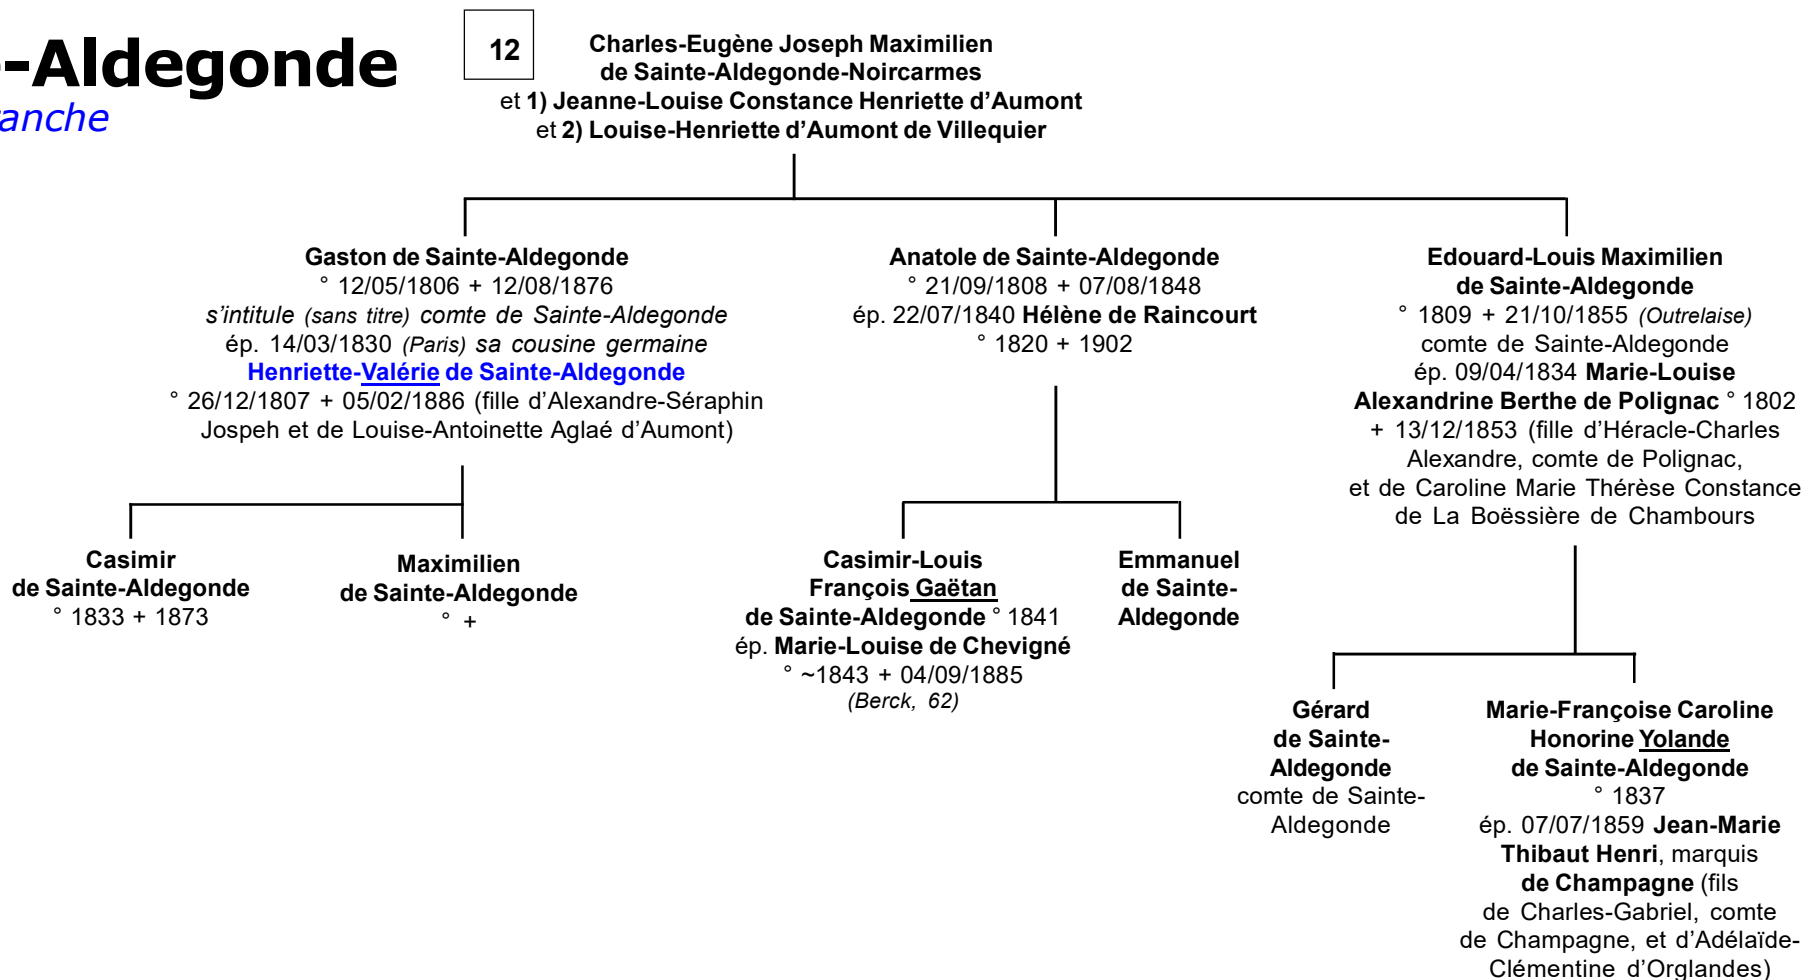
-Aldegonde
anche

12

Charles-Eugène Joseph Maximilien de Sainte-Aldegonde-Noircarmes
et 1) Jeanne-Louise Constance Henriette d'Aumont
et 2) Louise-Henriette d'Aumont de Villequier

Gaston de Sainte-Aldegonde
° 12/05/1806 + 12/08/1876
s'intitule (sans titre) comte de Sainte-Aldegonde
ép. 14/03/1830 (Paris) sa cousine germaine
Henriette-Valérie de Sainte-Aldegonde
° 26/12/1807 + 05/02/1886 (fille d'Alexandre-Séraphin Jospeh et de Louise-Antoinette Aglaé d'Aumont)

Anatole de Sainte-Aldegonde
° 21/09/1808 + 07/08/1848
ép. 22/07/1840 Hélène de Raincourt
° 1820 + 1902

Edouard-Louis Maximilien de Sainte-Aldegonde
° 1809 + 21/10/1855 (Outrelaise)
comte de Sainte-Aldegonde
ép. 09/04/1834 Marie-Louise Alexandrine Berthe de Polignac ° 1802 + 13/12/1853 (fille d'Héracle-Charles Alexandre, comte de Polignac, et de Caroline Marie Thérèse Constance de La Boëssière de Chambours

Casimir de Sainte-Aldegonde
° 1833 + 1873

Maximilien de Sainte-Aldegonde
° +

Casimir-Louis François Gaëtan de Sainte-Aldegonde ° 1841
ép. Marie-Louise de Chevigné
° ~1843 + 04/09/1885
(Berck, 62)

Emmanuel de Sainte-Aldegonde

Gérard de Sainte-Aldegonde
comte de Sainte-Aldegonde

Marie-Françoise Caroline Honorine Yolande de Sainte-Aldegonde
° 1837
ép. 07/07/1859 Jean-Marie Thibaut Henri, marquis de Champagne (fils de Charles-Gabriel, comte de Champagne, et d'Adélaïde-Clémentine d'Orglandes)